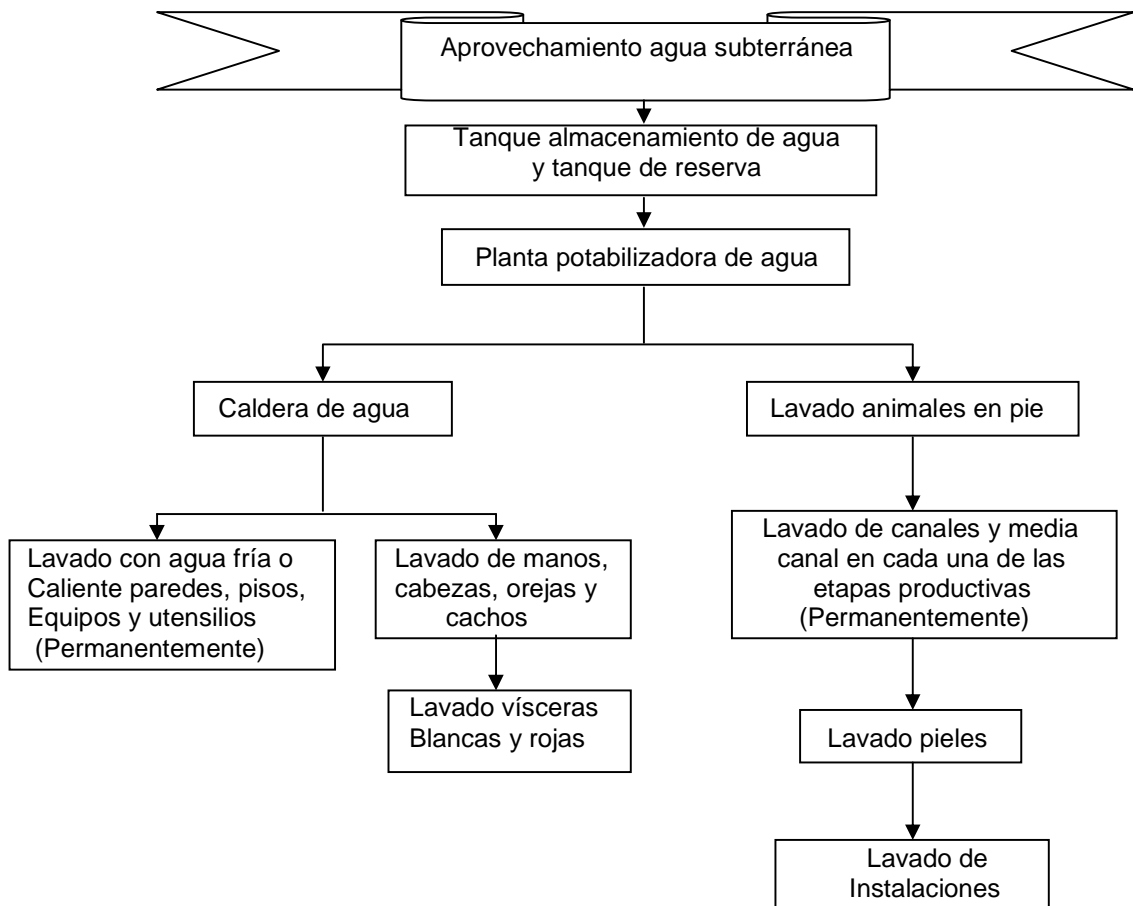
Aprovechamiento agua subterránea

Tanque almacenamiento de agua y tanque de reserva

Planta potabilizadora de agua

Caldera de agua

Lavado animales en pie

Lavado con agua fría o Caliente paredes, pisos, Equipos y utensilios (Permanentemente)

Lavado de manos, cabezas, orejas y cachos

Lavado vísceras Blancas y rojas

Lavado de canales y media canal en cada una de las etapas productivas (Permanentemente)

Lavado pieles

Lavado de Instalaciones